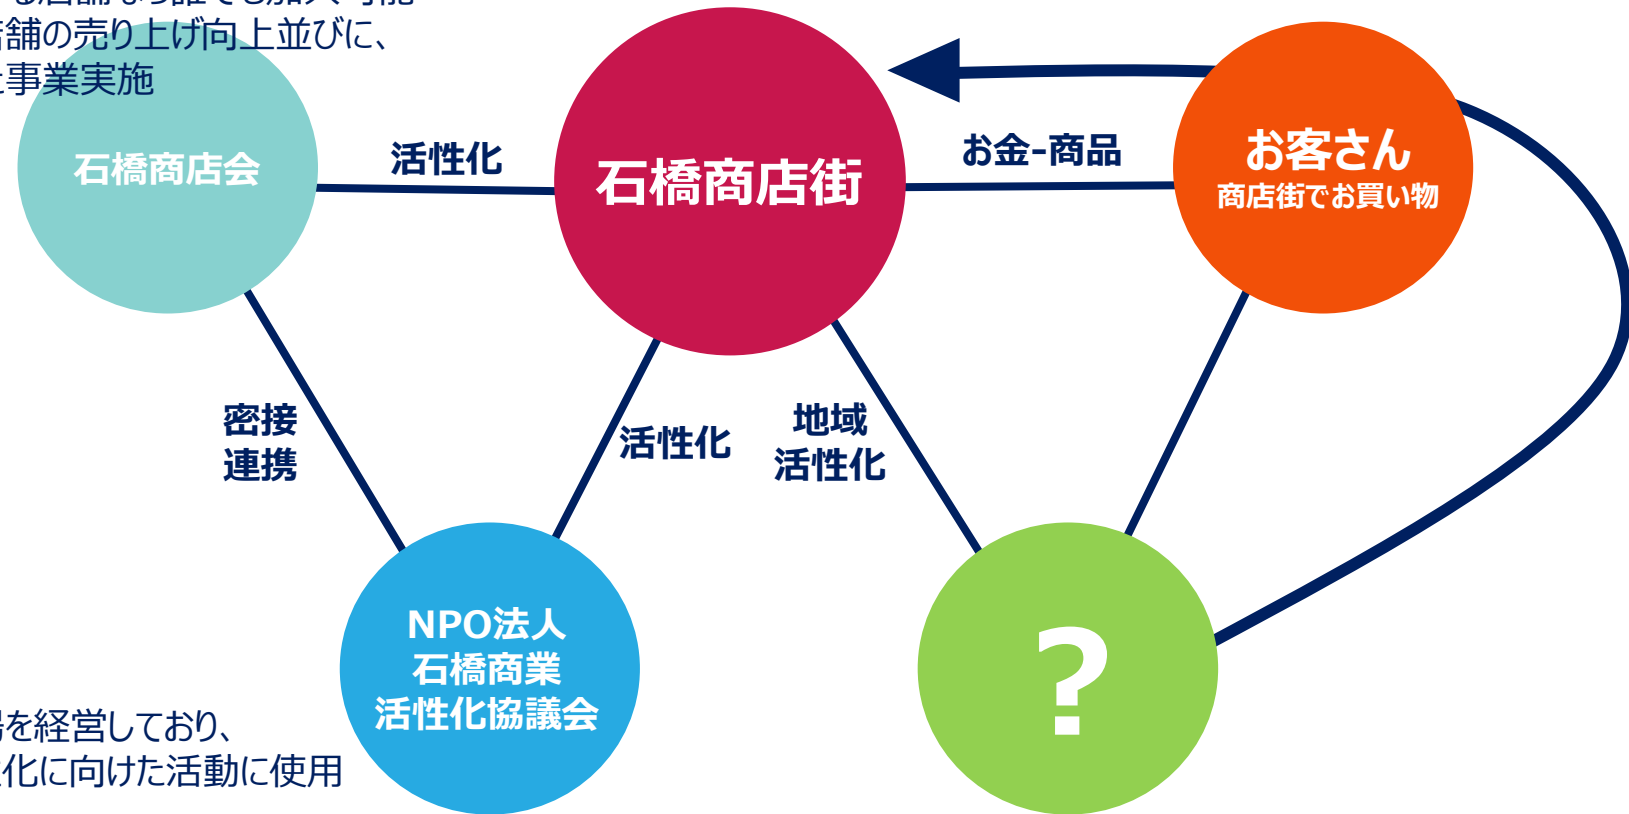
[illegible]
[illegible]舗の売り上げ向上並びに、
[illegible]事業実施

石橋商店会

活性化

石橋商店街

お金-商品

お客さん
商店街でお買い物

密接
連携

活性化

地域
活性化

NPO法人
石橋商業
活性化協議会

?

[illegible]を経営しており、
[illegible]化に向けた活動に使用